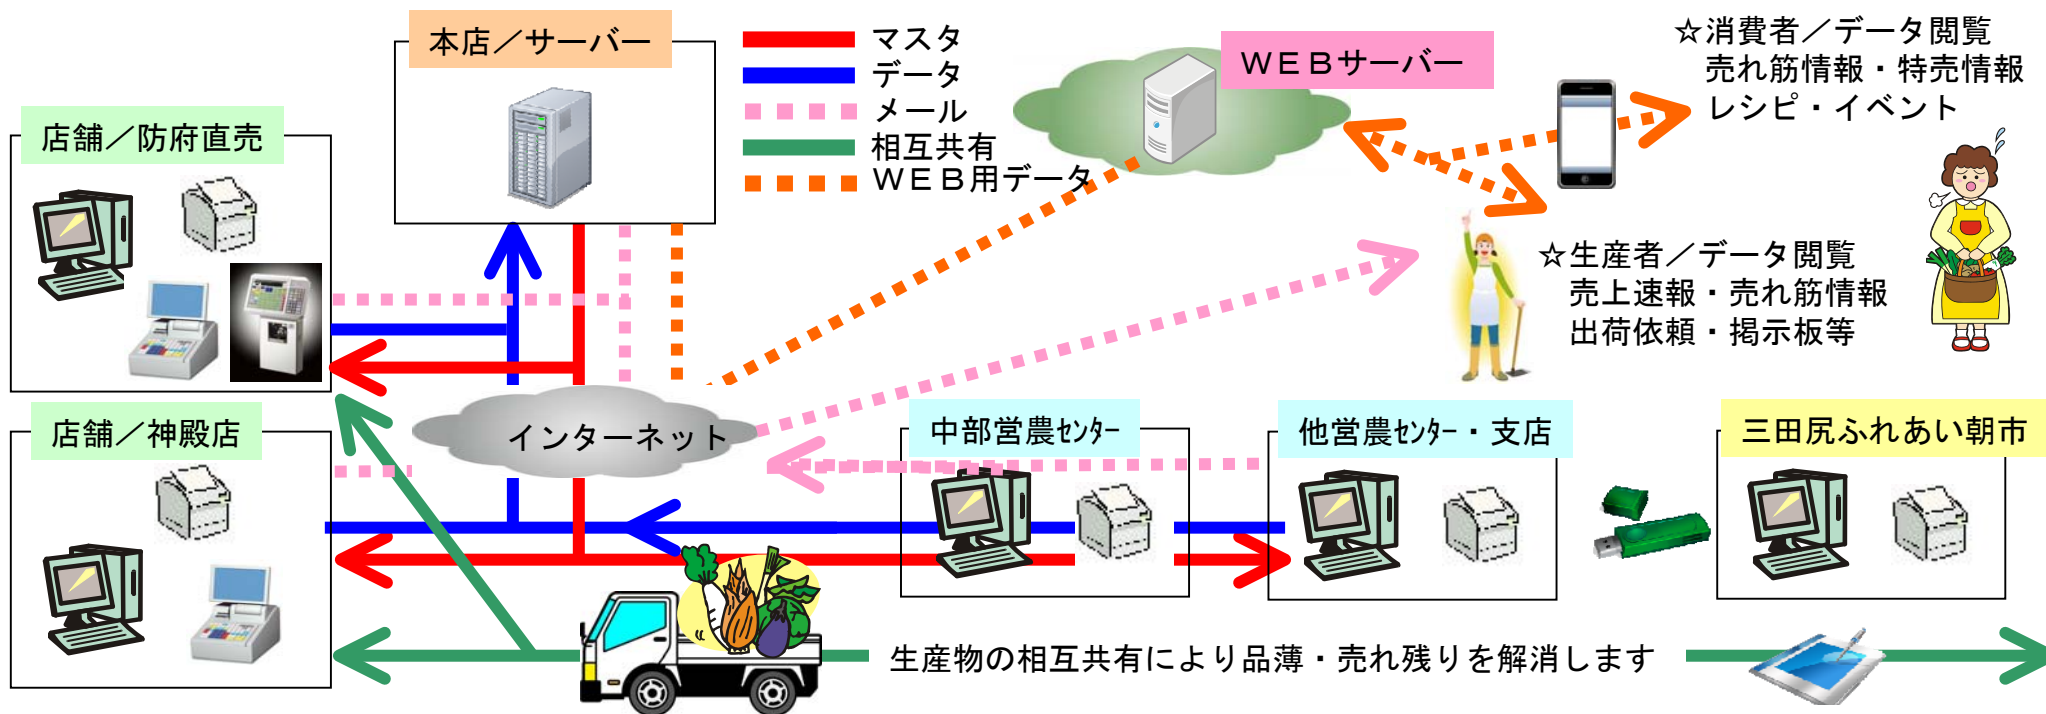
本店／サーバー

マスタ
データ
メール
相互共有
ＷＥＢ用データ

ＷＥＢサーバー

☆消費者／データ閲覧
売れ筋情報・特売情報
レシピ・イベント

店舗／防府直売

☆生産者／データ閲覧
売上速報・売れ筋情報
出荷依頼・掲示板等

店舗／神殿店

インターネット

中部営農ｾﾝﾀｰ

他営農ｾﾝﾀｰ・支店

三田尻ふれあい朝市

生産物の相互共有により品薄・売れ残りを解消します